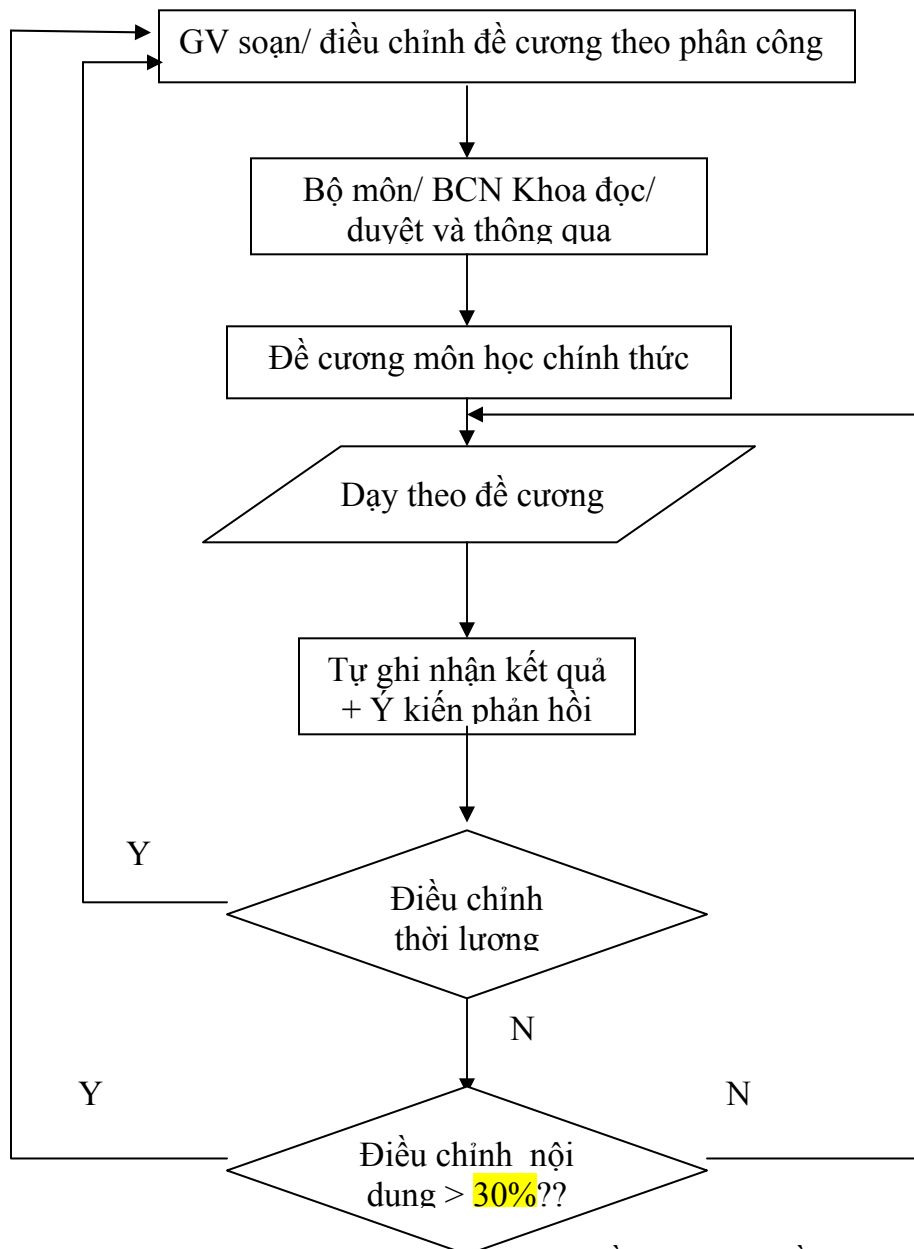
GV soạn/ điều chỉnh đề cương theo phân công

Bộ môn/ BCN Khoa đọc/ duyệt và thông qua

Đề cương môn học chính thức

Dạy theo đề cương

Tự ghi nhận kết quả + Ý kiến phản hồi

Y

Điều chỉnh thời lương

N

Y

N

Điều chỉnh nội dung > 30%??